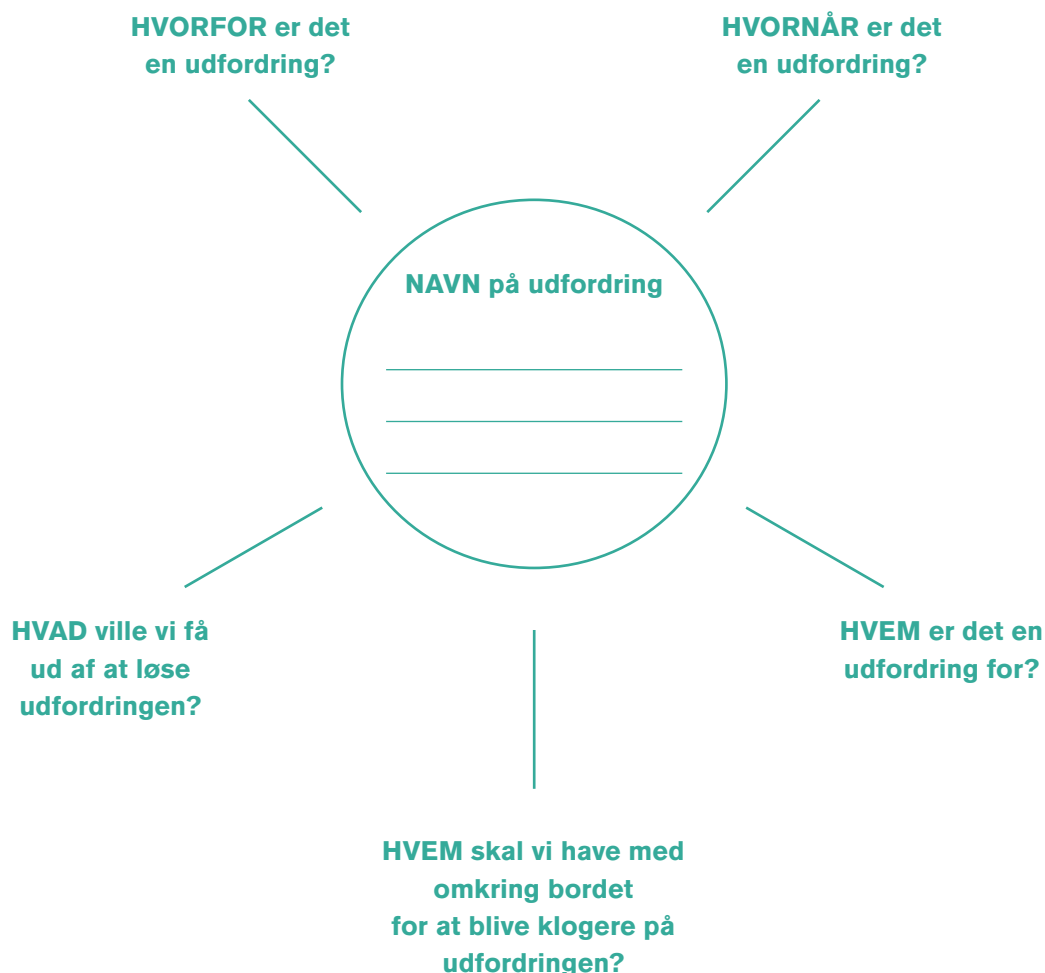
HVORFOR er det en udfordring?

HVORNÅR er det en udfordring?

NAVN på udfordring

HVAD ville vi få ud af at løse udfordringen?

HVEM er det en udfordring for?

HVEM skal vi have med omkring bordet for at blive klogere på udfordringen?